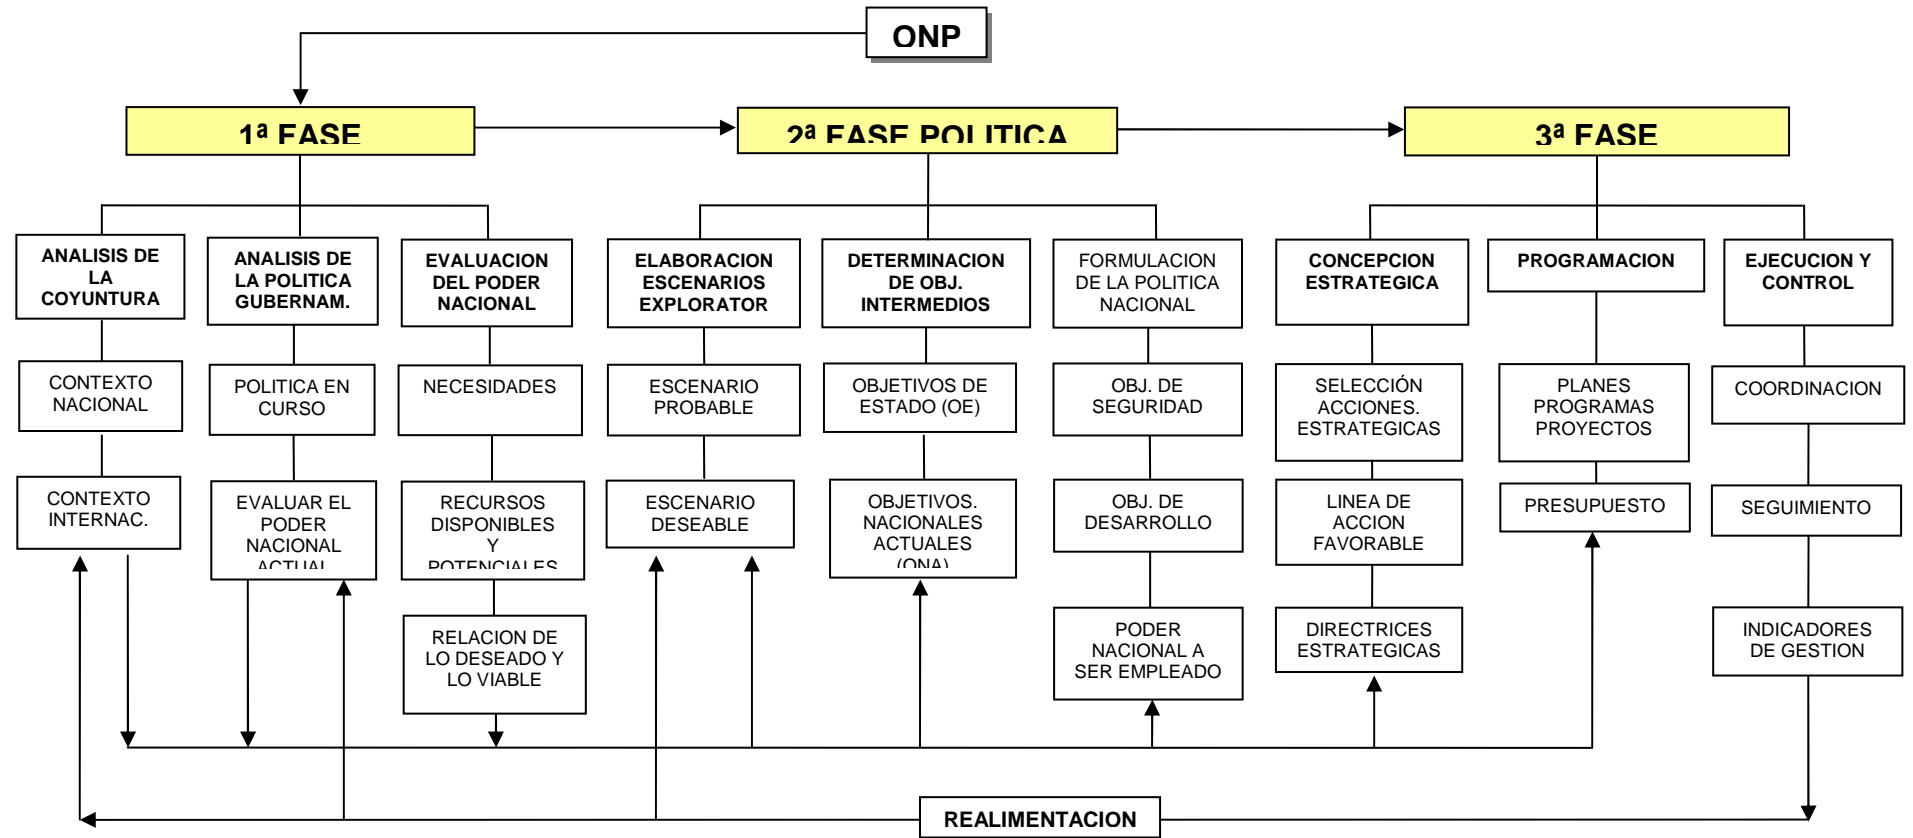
ONP

1ª FASE

2ª FASE POLITICA

3ª FASE

ANALISIS DE LA COYUNTURA

CONTEXTO NACIONAL

CONTEXTO INTERNAC.

ANALISIS DE LA POLITICA GUBERNAM.

POLITICA EN CURSO

EVALUAR EL PODER NACIONAL ACTUAL

EVALUACION DEL PODER NACIONAL

NECESIDADES

RECURSOS DISPONIBLES Y POTENCIALES

RELACION DE LO DESEADO Y LO VIABLE

ELABORACION ESCENARIOS EXPLORATOR

ESCENARIO PROBABLE

ESCENARIO DESEABLE

DETERMINACION DE OBJ. INTERMEDIOS

OBJETIVOS DE ESTADO (OE)

OBJETIVOS. NACIONALES ACTUALES (ONA)

FORMULACION DE LA POLITICA NACIONAL

OBJ. DE SEGURIDAD

OBJ. DE DESARROLLO

PODER NACIONAL A SER EMPLEADO

CONCEPCION ESTRATEGICA

SELECCIÓN ACCIONES. ESTRATEGICAS

LINEA DE ACCION FAVORABLE

DIRECTRICES ESTRATEGICAS

PROGRAMACION

PLANES PROGRAMAS PROYECTOS

PRESUPUESTO

EJECUCION Y CONTROL

COORDINACION

SEGUIMIENTO

INDICADORES DE GESTION

REALIMENTACION